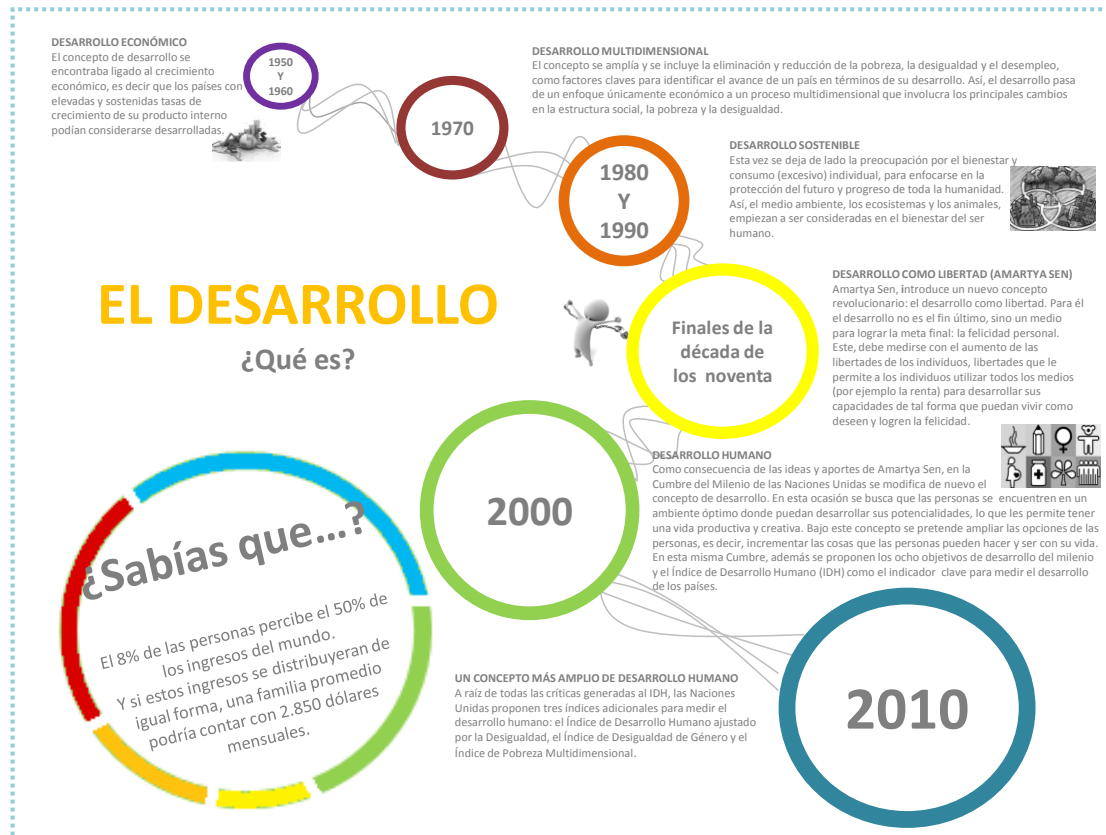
DESARROLLO ECONÓMICO
El concepto de desarrollo se encontraba ligado al crecimiento económico, es decir que los países con elevadas y sostenidas tasas de crecimiento de su producto interno podían considerarse desarrolladas.

1950
Y
1960

1970

DESARROLLO MULTIDIMENSIONAL
El concepto se amplía y se incluye la eliminación y reducción de la pobreza, la desigualdad y el desempleo, como factores claves para identificar el avance de un país en términos de su desarrollo. Así, el desarrollo pasa de un enfoque únicamente económico a un proceso multidimensional que involucra los principales cambios en la estructura social, la pobreza y la desigualdad.

1980
Y
1990

DESARROLLO SOSTENIBLE
Esta vez se deja de lado la preocupación por el bienestar y consumo (excesivo) individual, para enfocarse en la protección del futuro y progreso de toda la humanidad. Así, el medio ambiente, los ecosistemas y los animales, empiezan a ser consideradas en el bienestar del ser humano.

EL DESARROLLO
¿Qué es?

Finales de la década de los noventa

DESARROLLO COMO LIBERTAD (AMARTYA SEN)
Amartya Sen, introduce un nuevo concepto revolucionario: el desarrollo como libertad. Para él el desarrollo no es el fin último, sino un medio para lograr la meta final: la felicidad personal. Este, debe medirse con el aumento de las libertades de los individuos, libertades que le permite a los individuos utilizar todos los medios (por ejemplo la renta) para desarrollar sus capacidades de tal forma que puedan vivir como deseen y logren la felicidad.

2000

DESARROLLO HUMANO
Como consecuencia de las ideas y aportes de Amartya Sen, en la Cumbre del Milenio de las Naciones Unidas se modifica de nuevo el concepto de desarrollo. En esta ocasión se busca que las personas se encuentren en un ambiente óptimo donde puedan desarrollar sus potencialidades, lo que les permite tener una vida productiva y creativa. Bajo este concepto se pretende ampliar las opciones de las personas, es decir, incrementar las cosas que las personas pueden hacer y ser con su vida. En esta misma Cumbre, además se proponen los ocho objetivos de desarrollo del milenio y el Índice de Desarrollo Humano (IDH) como el indicador clave para medir el desarrollo de los países.

¿Sabías que…?
El 8% de las personas percibe el 50% de los ingresos del mundo.
Y si estos ingresos se distribuyeran de igual forma, una familia promedio podría contar con 2.850 dólares mensuales.

UN CONCEPTO MÁS AMPLIO DE DESARROLLO HUMANO
A raíz de todas las críticas generadas al IDH, las Naciones Unidas proponen tres índices adicionales para medir el desarrollo humano: el Índice de Desarrollo Humano ajustado por la Desigualdad, el Índice de Desigualdad de Género y el Índice de Pobreza Multidimensional.

2010